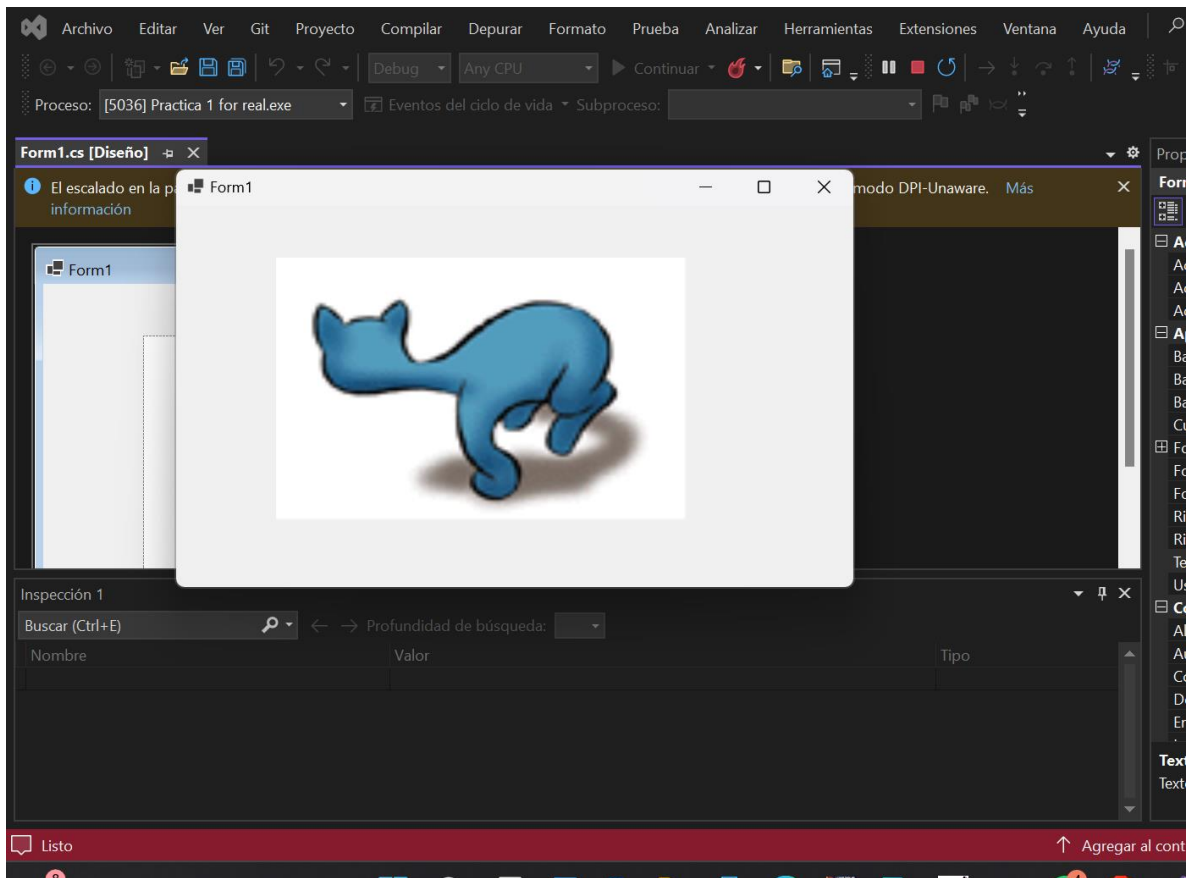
Archivo Editar Ver Git Proyecto Compilar Depurar Formato Prueba Analizar Herramientas Extensiones Ventana Ayuda

Debug Any CPU Continuar

Proceso: [5036] Practica 1 for real.exe Eventos del ciclo de vida Subproceso:

Form1.cs [Diseño]

El escalado en la pa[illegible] modo DPI-Unaware. Más información

Form1

Form1

Prop
Forr
Ac
Ac
Ac
Ac
Ap
Ba
Ba
Ba
Cu
Fo
Fo
Fo
Ri
Ri
Te
Us
Co
Al
Au
Co
De
En
Text
Texto

Inspección 1
Buscar (Ctrl+E) Profundidad de búsqueda:
Nombre Valor Tipo

Listo
Agregar al cont